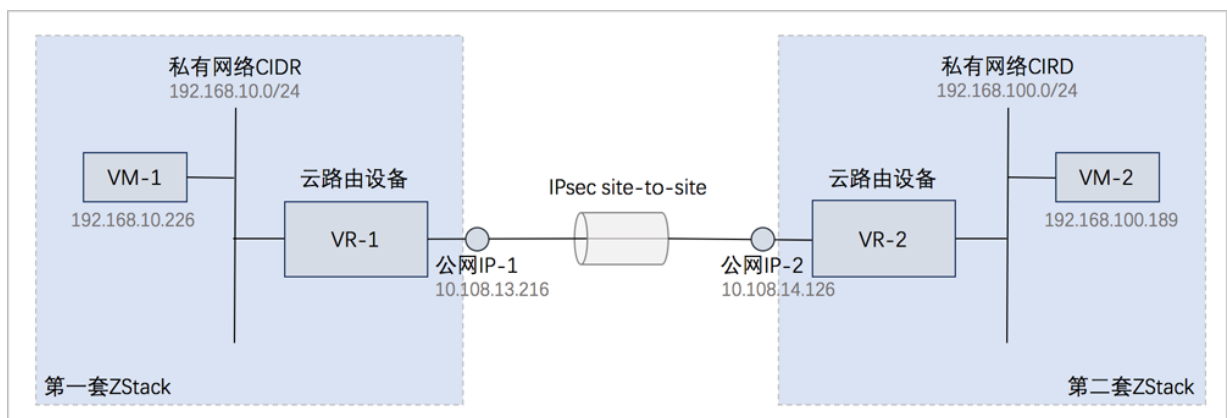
私有网络CIDR
192.168.10.0/24

VM-1
192.168.10.226

云路由设备
VR-1

公网IP-1
10.108.13.216

IPsec site-to-site

私有网络CIRD
192.168.100.0/24

云路由设备
VR-2

VM-2
192.168.100.189

公网IP-2
10.108.14.126

第一套ZStack

第二套ZStack